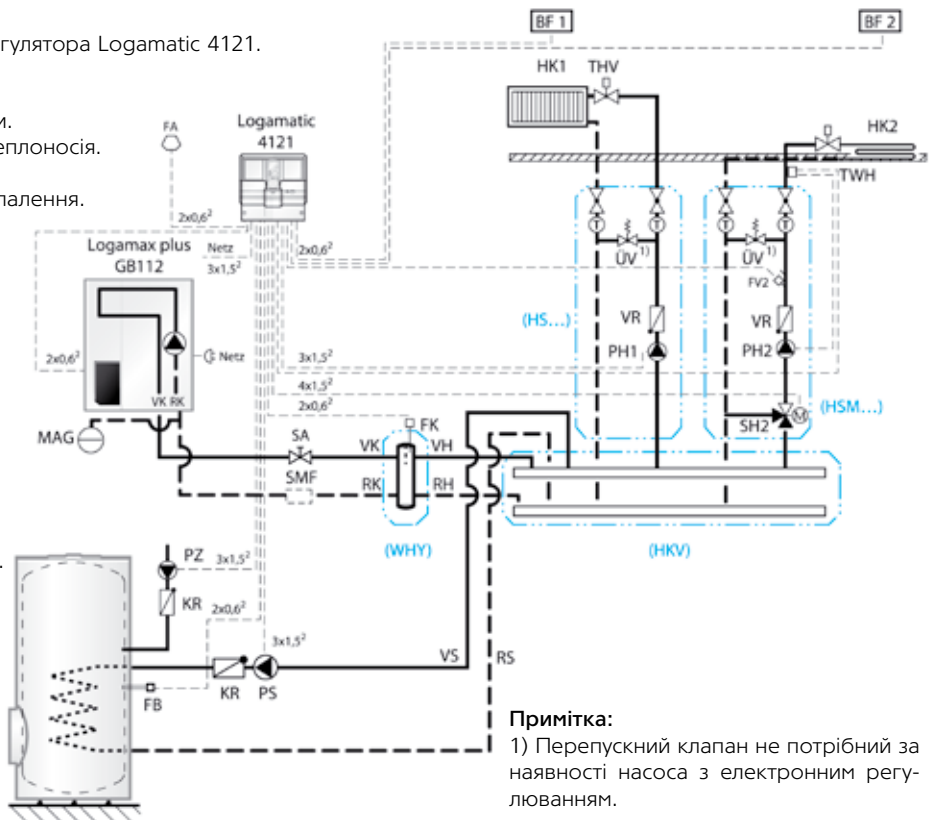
гулятора Logamatic 4121.

и.
еплоносія.

палення.

BF 1

BF 2

HK1 THV

HK2

TWH

FA

Logamatic 4121

$2x0,6^2$

Logamax plus GB112

Netz

$3x1,5^2$

$2x0,6^2$

ÜV 1)

ÜV 1)

FV2

(HS...)

VR

VR

PH1

PH2

$2x0,6^2$

Netz

$3x1,5^2$

$4x1,5^2$

$2x0,6^2$

(HSM...)

VK RK

FK

SH2

MAG

SA

VK

VH

SMF

RK

RH

(WHY)

(HKV)

PZ

$3x1,5^2$

KR

$2x0,6^2$

$3x1,5^2$

VS

RS

FB

KR

PS

Примітка:
1) Перепускний клапан не потрібний за наявності насоса з електронним регулюванням.